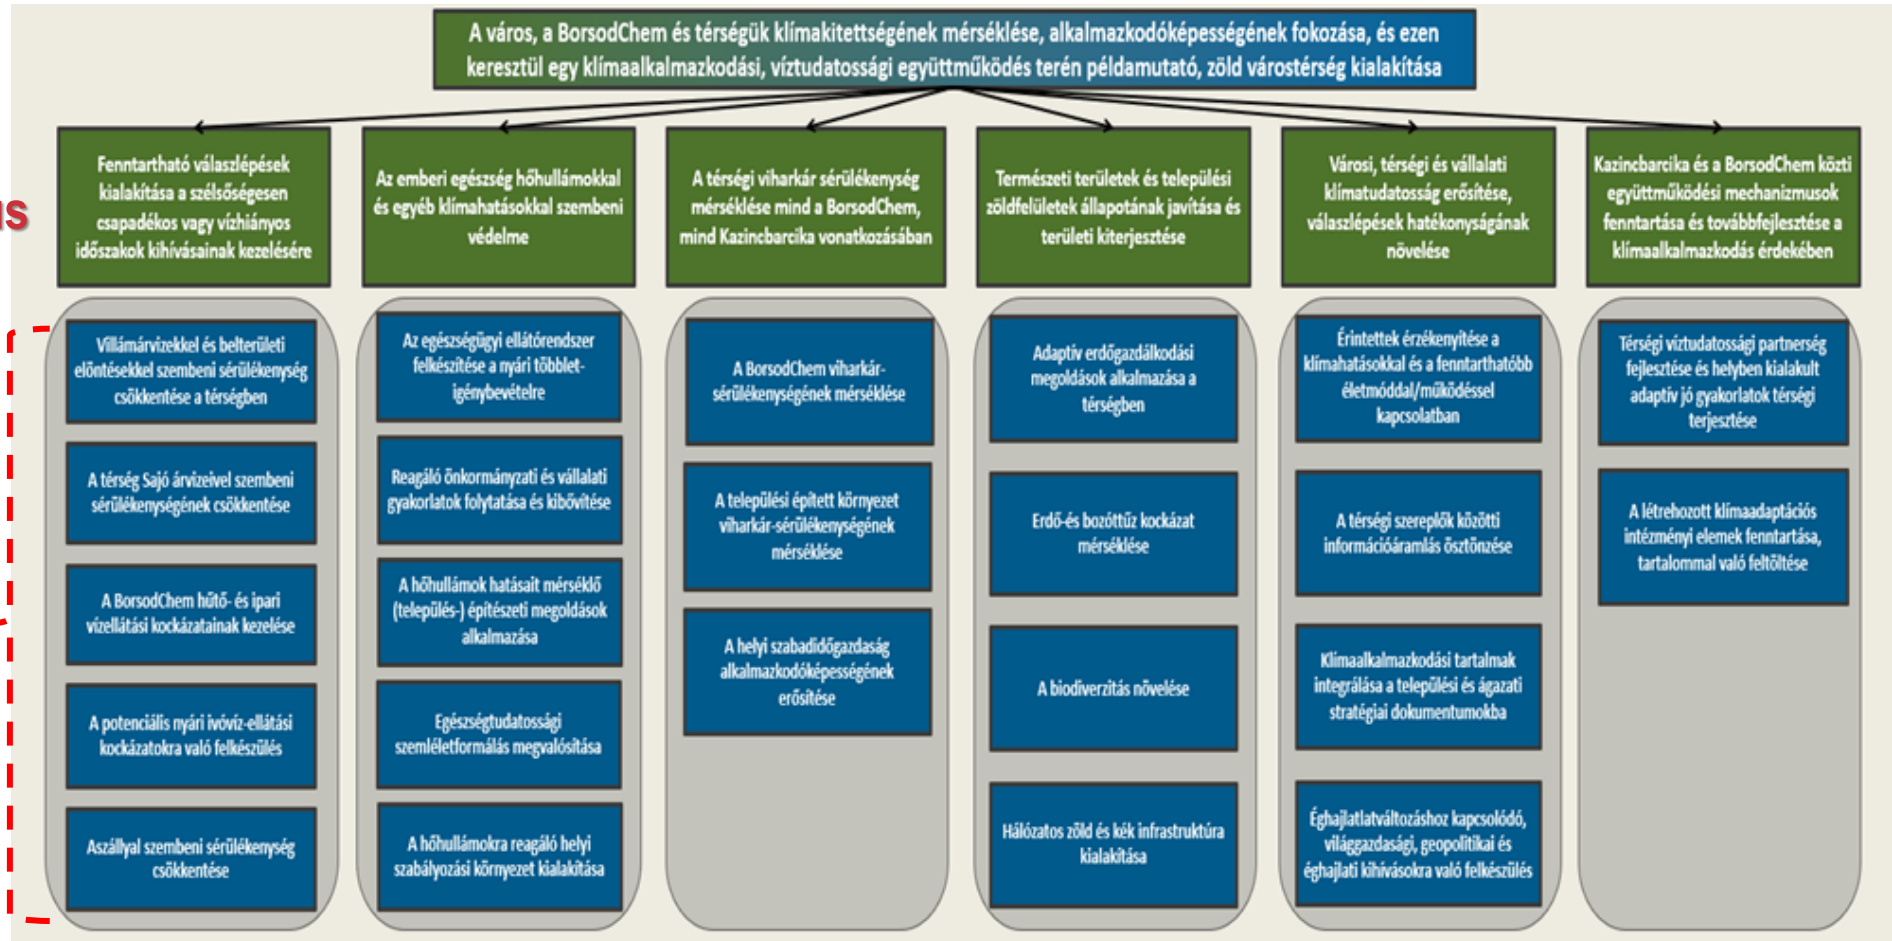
A város, a BorsodChem és térségük klímakitettségének mérséklése, alkalmazkodóképességének fokozása, és ezen keresztül egy klímaalkalmazkodási, víztudatossági együttműködés terén példamutató, zöld várostérség kialakítása

us

Fenntartható válaszlépések kialakítása a szélsőségesen csapadékos vagy vízhiányos időszakok kihívásainak kezelésére

Villámárvizekkel és belterületi elöntésekkel szembeni sérülékenység csökkentése a térségben

A térség Sajó árvizeivel szembeni sérülékenységének csökkentése

A BorsodChem hűtő- és ipari vízellátási kockázatainak kezelése

A potenciális nyári ivóvíz-ellátási kockázatokra való felkészülés

Aszállyal szembeni sérülékenység csökkentése

Az emberi egészség hőhullámokkal és egyéb klímahatásokkal szembeni védelme

Az egészségügyi ellátórendszer felkészítése a nyári többlet-igénybevételre

Reagáló önkormányzati és vállalati gyakorlatok folytatása és kibővítése

A hőhullámok hatásait mérséklő (település-) építészeti megoldások alkalmazása

Egészségtudatossági szemléletformálás megvalósítása

A hőhullámokra reagáló helyi szabályozási környezet kialakítása

A térségi viharkár sérülékenység mérséklése mind a BorsodChem, mind Kazincbarcika vonatkozásában

A BorsodChem viharkár-sérülékenységének mérséklése

A települési épített környezet viharkár-sérülékenységének mérséklése

A helyi szabadidőgazdaság alkalmazkodóképességének erősítése

Természeti területek és települési zöldfelületek állapotának javítása és területi kiterjesztése

Adaptív erdőgazdálkodási megoldások alkalmazása a térségben

Erdő-és bozóttűz kockázat mérséklése

A biodiverzitás növelése

Hálózatos zöld és kék infrastruktúra kialakítása

Városi, térségi és vállalati klímatudatosság erősítése, válaszlépések hatékonyságának növelése

Érintettek érzékenyítése a klímahatásokkal és a fenntarthatóbb életmóddal/működéssel kapcsolatban

A térségi szereplők közötti információáramlás ösztönzése

Klímaalkalmazkodási tartalmak integrálása a települési és ágazati stratégiai dokumentumokba

Éghajlatváltozáshoz kapcsolódó, világgazdasági, geopolitikai és éghajlati kihívásokra való felkészülés

Kazincbarcika és a BorsodChem közti együttműködési mechanizmusok fenntartása és továbbfejlesztése a klímaalkalmazkodás érdekében

Térségi víztudatossági partnerség fejlesztése és helyben kialakult adaptív jó gyakorlatok térségi terjesztése

A létrehozott klímaadaptációs intézményi elemek fenntartása, tartalommal való feltöltése